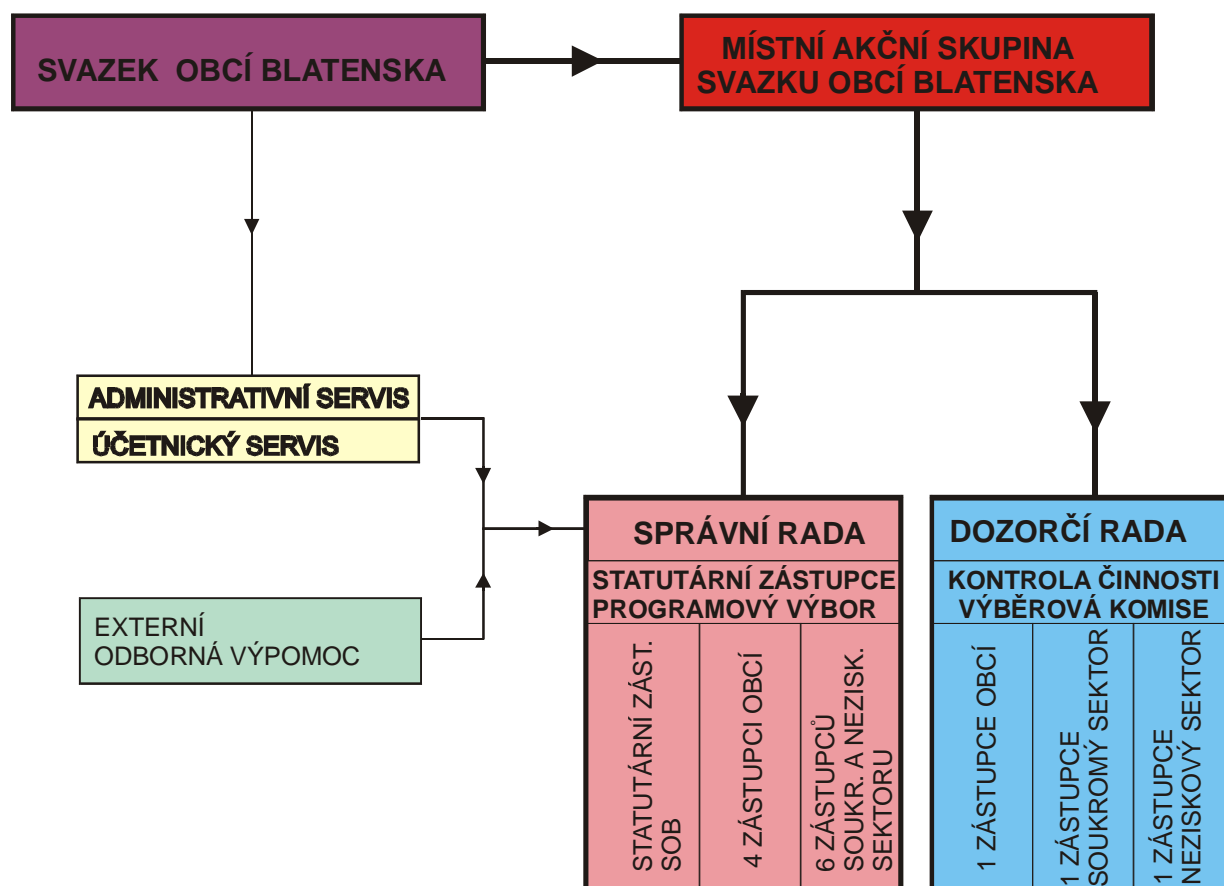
SVAZEK OBCÍ BLATENSKA

MÍSTNÍ AKČNÍ SKUPINA SVAZKU OBCÍ BLATENSKA

ADMINISTRATIVNÍ SERVIS

ÚČETNICKÝ SERVIS

EXTERNÍ ODBORNÁ VÝPOMOC

SPRÁVNÍ RADA

STATUTÁRNÍ ZÁSTUPCE PROGRAMOVÝ VÝBOR

STATUTÁRNÍ ZÁST. SOB

4 ZÁSTUPCI OBCÍ

6 ZÁSTUPCŮ SOUKR. A NEZISK. SEKTORU

DOZORČÍ RADA

KONTROLA ČINNOSTI VÝBĚROVÁ KOMISE

1 ZÁSTUPCE OBCÍ

1 ZÁSTUPCE SOUKROMÝ SEKTOR

1 ZÁSTUPCE NEZISKOVÝ SEKTOR